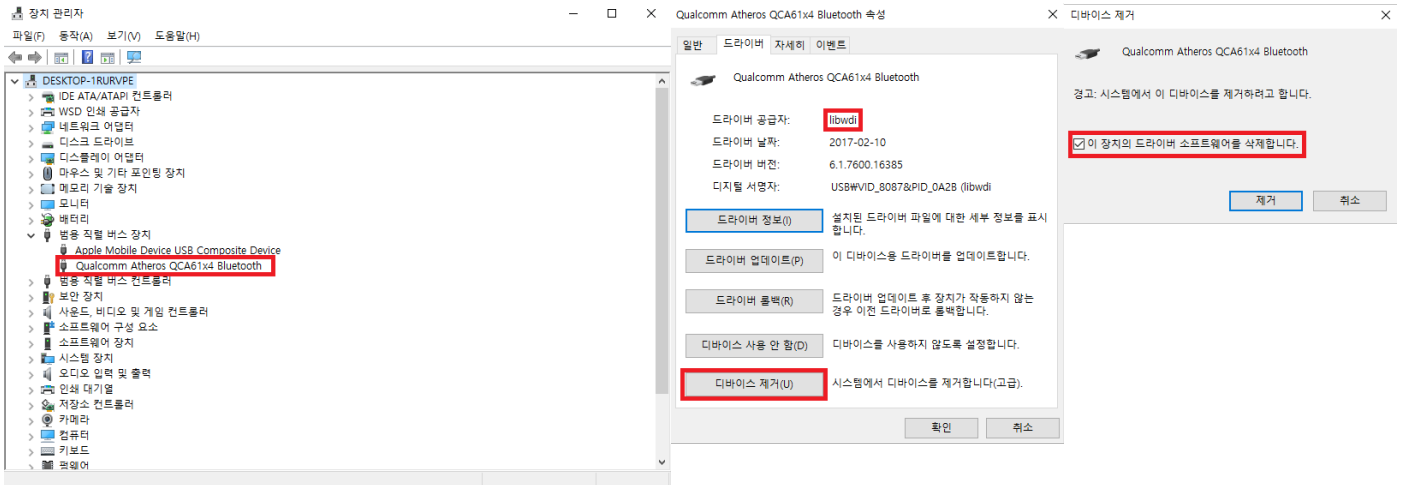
장치 관리자

파일(F) 동작(A) 보기(V) 도움말(H)

DESKTOP-1RURVPE
IDE ATA/ATAPI 컨트롤러
WSD 인쇄 공급자
네트워크 어댑터
디스크 드라이브
디스플레이 어댑터
마우스 및 기타 포인팅 장치
메모리 기술 장치
모니터
배터리
범용 직렬 버스 장치
Apple Mobile Device USB Composite Device
Qualcomm Atheros QCA61x4 Bluetooth
범용 직렬 버스 컨트롤러
보안 장치
사운드, 비디오 및 게임 컨트롤러
소프트웨어 구성 요소
소프트웨어 장치
시스템 장치
오디오 입력 및 출력
인쇄 대기열
저장소 컨트롤러
카메라
컴퓨터
키보드
펌웨어

Qualcomm Atheros QCA61x4 Bluetooth 속성

일반 드라이버 자세히 이벤트

Qualcomm Atheros QCA61x4 Bluetooth

드라이버 공급자: libwdi
드라이버 날짜: 2017-02-10
드라이버 버전: 6.1.7600.16385
디지털 서명자: USB#VID_8087&PID_0A2B (libwdi

드라이버 정보(I) 설치된 드라이버 파일에 대한 세부 정보를 표시합니다.

드라이버 업데이트(P) 이 디바이스용 드라이버를 업데이트합니다.

드라이버 롤백(R) 드라이버 업데이트 후 장치가 작동하지 않는 경우 이전 드라이버로 롤백합니다.

디바이스 사용 안 함(D) 디바이스를 사용하지 않도록 설정합니다.

디바이스 제거(U) 시스템에서 디바이스를 제거합니다(고급).

확인 취소

디바이스 제거

Qualcomm Atheros QCA61x4 Bluetooth

경고: 시스템에서 이 디바이스를 제거하려고 합니다.

이 장치의 드라이버 소프트웨어를 삭제합니다.

제거 취소